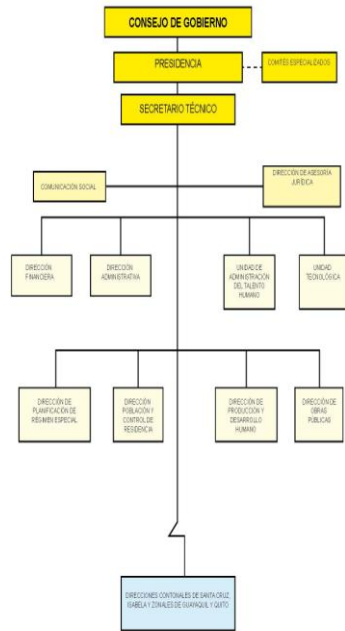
CONSEJO DE GOBIERNO

PRESIDENCIA

COMITÉS ESPECIALIZADOS

SECRETARIO TÉCNICO

COMUNICACIÓN SOCIAL

DIRECCIÓN DE ASESORÍA JURÍDICA

DIRECCIÓN FINANCIERA

DIRECCIÓN ADMINISTRATIVA

UNIDAD DE ADMINISTRACIÓN DEL TALENTO HUMANO

UNIDAD TECNOLÓGICA

DIRECCIÓN DE PLANIFICACIÓN DE RÉGIMEN ESPECIAL

DIRECCIÓN POBLACIÓN Y CONTROL DE RESIDENCIA

DIRECCIÓN DE PRODUCCIÓN Y DESARROLLO HUMANO

DIRECCIÓN DE OBRAS PÚBLICAS

DIRECCIONES CONTONALES DE SANTA CRUZ ISABELA Y ZONALES DE GUAYAQUIL Y QUITO